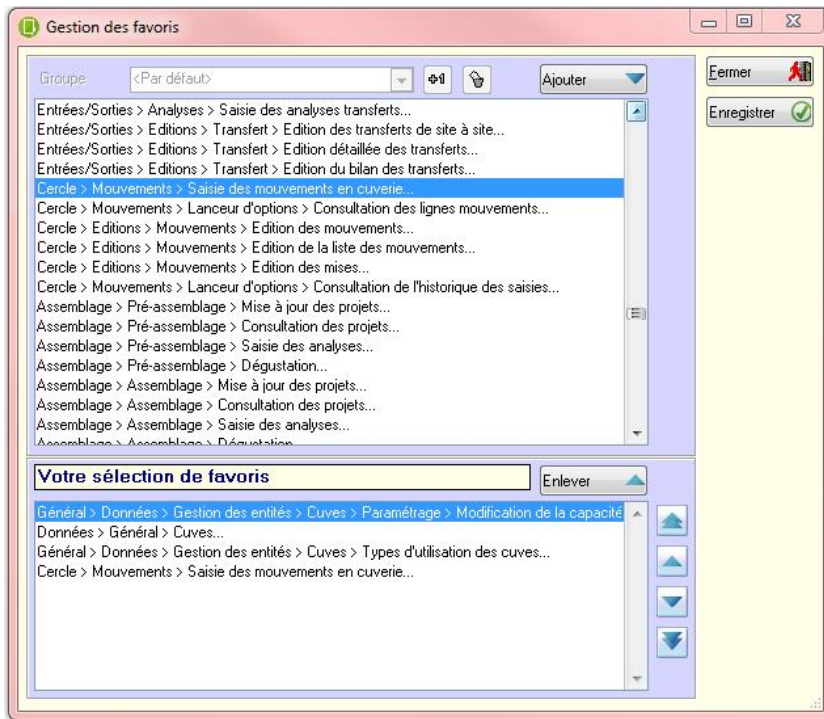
Gestion des favoris

Groupe <Par défaut>

Ajouter

Fermer

Enregistrer

Entrées/Sorties > Analyses > Saisie des analyses transferts...
Entrées/Sorties > Editions > Transfert > Edition des transferts de site à site...
Entrées/Sorties > Editions > Transfert > Edition détaillée des transferts...
Entrées/Sorties > Editions > Transfert > Edition du bilan des transferts...
Cercle > Mouvements > Saisie des mouvements en cuverie...
Cercle > Mouvements > Lanceur d'options > Consultation des lignes mouvements...
Cercle > Editions > Mouvements > Edition des mouvements...
Cercle > Editions > Mouvements > Edition de la liste des mouvements...
Cercle > Editions > Mouvements > Edition des mises...
Cercle > Mouvements > Lanceur d'options > Consultation de l'historique des saisies...
Assemblage > Pré-assemblage > Mise à jour des projets...
Assemblage > Pré-assemblage > Consultation des projets...
Assemblage > Pré-assemblage > Saisie des analyses...
Assemblage > Pré-assemblage > Dégustation...
Assemblage > Assemblage > Mise à jour des projets...
Assemblage > Assemblage > Consultation des projets...
Assemblage > Assemblage > Saisie des analyses...
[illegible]

Votre sélection de favoris

Enlever

Général > Données > Gestion des entités > Cuves > Paramétrage > Modification de la capacité
Données > Général > Cuves...
Général > Données > Gestion des entités > Cuves > Types d'utilisation des cuves...
Cercle > Mouvements > Saisie des mouvements en cuverie...